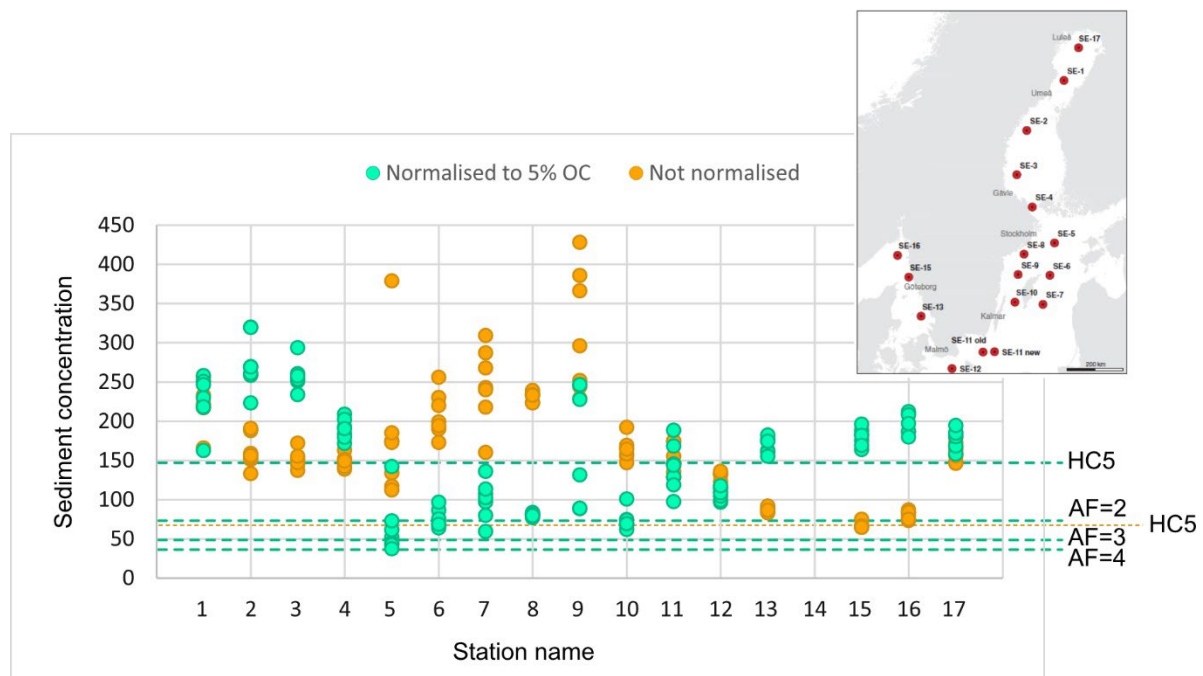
Normalised to 5% OC
Not normalised

Sediment concentration
450
400
350
300
250
200
150
100
50
0

1 2 3 4 5 6 7 8 9 10 11 12 13 14 15 16 17

Station name

HC5
AF=2
HC5
AF=3
AF=4

Luleå
SE-17
SE-1
Umeå
SE-2
SE-3
Gävle
SE-4
Stockholm
SE-5
SE-8
SE-16
SE-9
SE-6
SE-15
Göteborg
SE-10
SE-7
SE-13
Kalmar
SE-11 old
SE-11 new
Malmö
SE-12
200 km